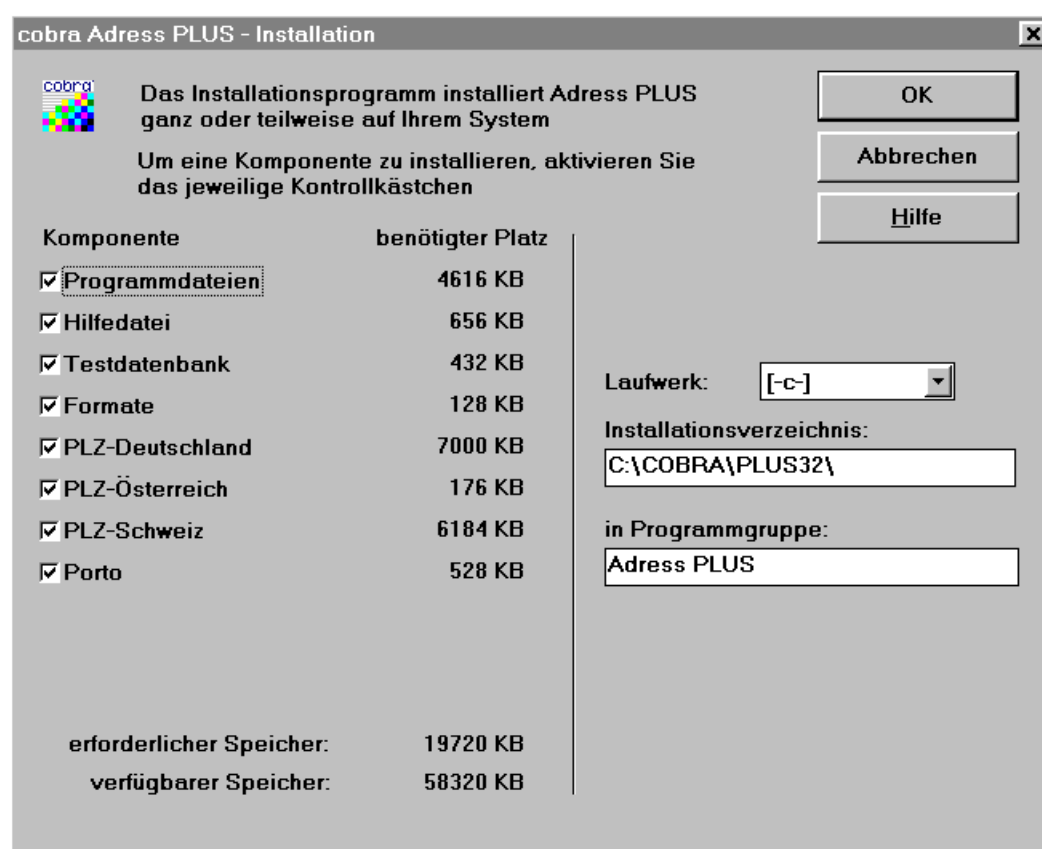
cobra Adress PLUS - Installation

cobra

Das Installationsprogramm installiert Adress PLUS ganz oder teilweise auf Ihrem System

Um eine Komponente zu installieren, aktivieren Sie das jeweilige Kontrollkästchen

OK

Abbrechen

Hilfe

| Komponente | benötigter Platz |
|---|---|
| ☑ Programmdateien | 4616 KB |
| ☑ Hilfedatei | 656 KB |
| ☑ Testdatenbank | 432 KB |
| ☑ Formate | 128 KB |
| ☑ PLZ-Deutschland | 7000 KB |
| ☑ PLZ-Österreich | 176 KB |
| ☑ PLZ-Schweiz | 6184 KB |
| ☑ Porto | 528 KB |

Laufwerk: [-c-]

Installationsverzeichnis:

C:\COBRA\PLUS32\

in Programmgruppe:

Adress PLUS

erforderlicher Speicher: 19720 KB

verfügbarer Speicher: 58320 KB